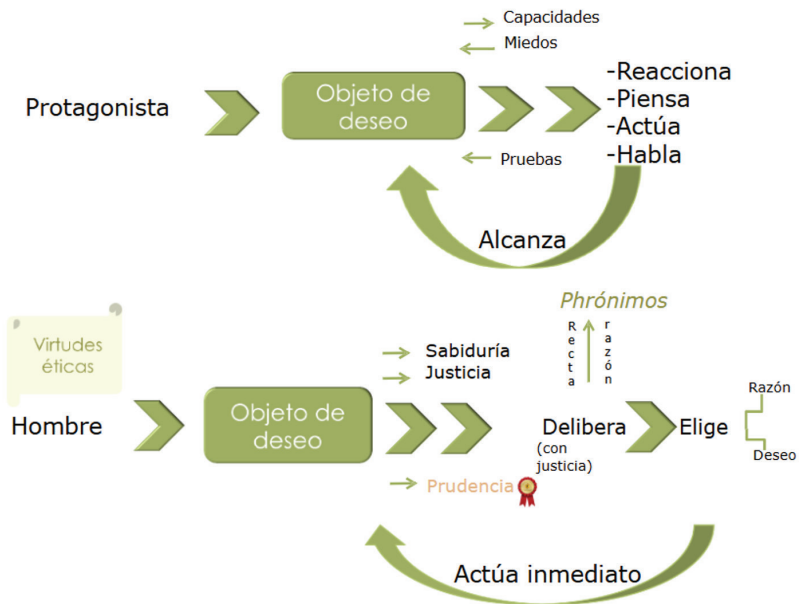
Capacidades
Miedos

Protagonista

Objeto de deseo

-Reacciona
-Piensa
-Actúa
-Habla

Pruebas

Alcanza

Phrónimos

Virtudes éticas

Recta razón

Sabiduría
Justicia

Hombre

Objeto de deseo

Delibera
(con justicia)

Elige

Razón
Deseo

Prudencia

Actúa inmediato